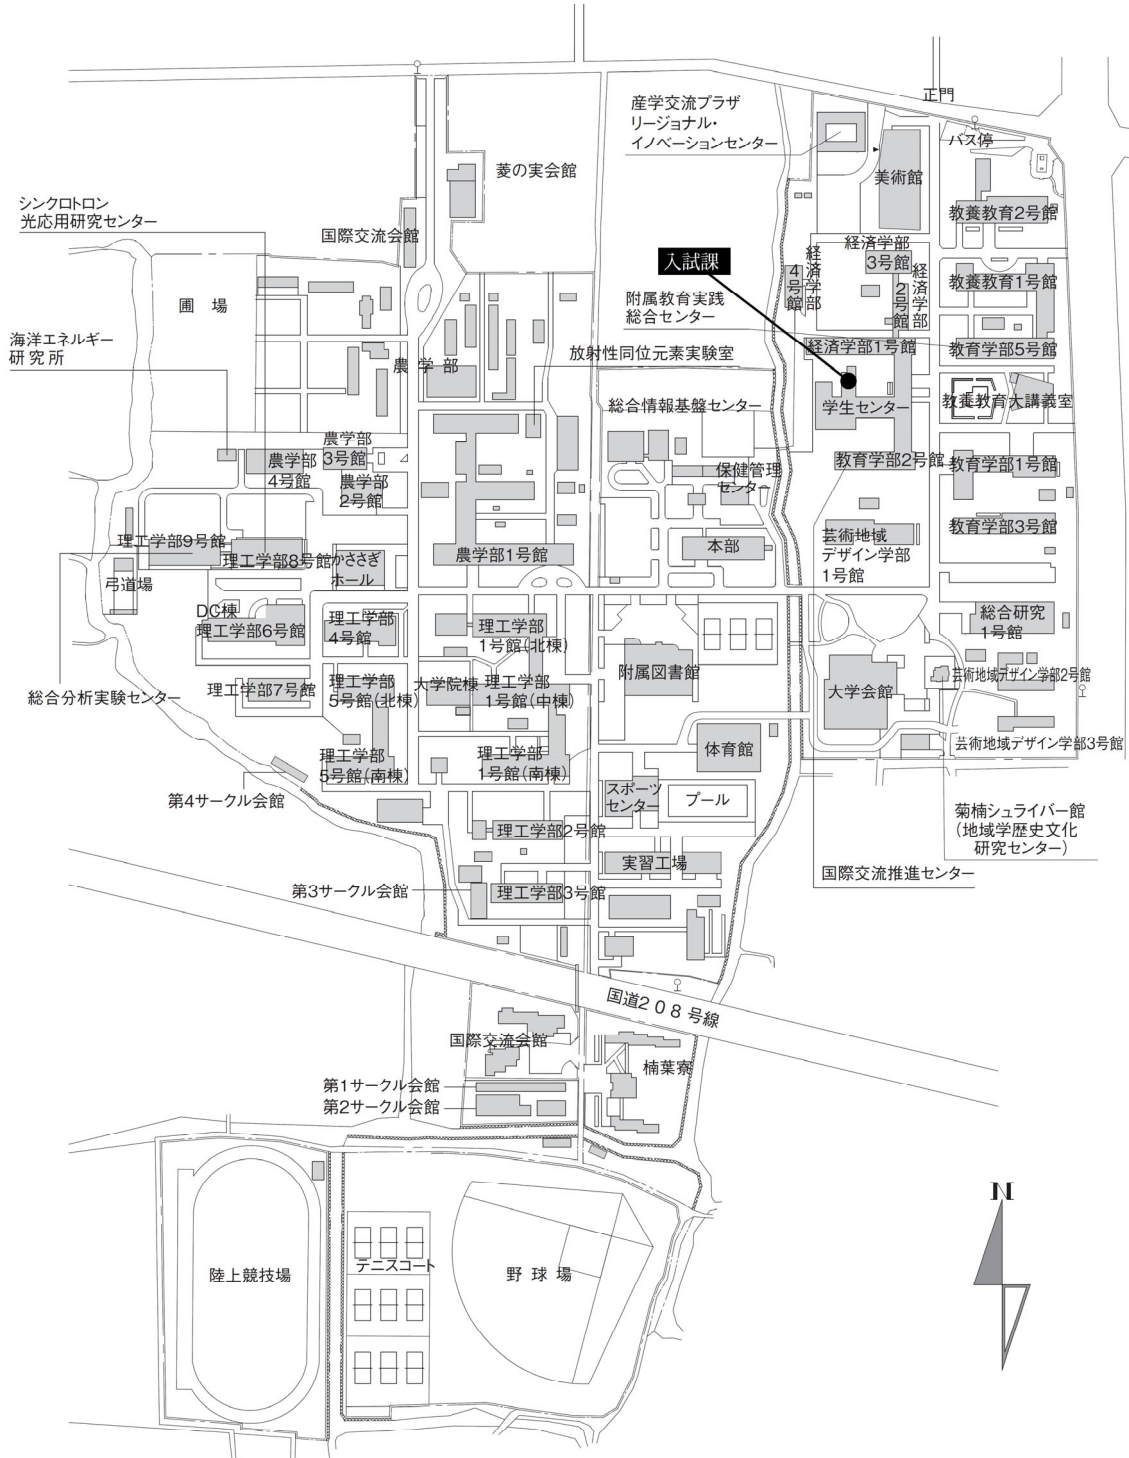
正門
産学交流プラザ
リージョナル・
イノベーションセンター
バス停
菱の実会館
美術館
シンクロトロン
光応用研究センター
教養教育2号館
国際交流会館
入試課
経済学部
3号館
経済学部4号館
経済学部2号館
教養教育1号館
圃場
附属教育実践
総合センター
海洋エネルギー
研究所
経済学部1号館
教育学部5号館
農学部
放射性同位元素実験室
総合情報基盤センター
学生センター
教養教育大講義室
農学部
3号館
農学部
4号館
農学部
2号館
保健管理
センター
教育学部2号館
教育学部1号館
教育学部3号館
理工学部9号館
理工学部8号館
かささぎ
ホール
農学部1号館
本部
芸術地域
デザイン学部
1号館
弓道場
DC棟
理工学部6号館
理工学部
4号館
理工学部
1号館（北棟）
総合研究
1号館
附属図書館
芸術地域デザイン学部2号館
理工学部7号館
理工学部
5号館（北棟）
大学院棟
理工学部
1号館（中棟）
大学会館
総合分析実験センター
理工学部
5号館（南棟）
理工学部
1号館（南棟）
体育館
芸術地域デザイン学部3号館
第4サークル会館
スポーツ
センター
プール
菊楠シュライバー館
（地域学歴史文化
研究センター）
理工学部2号館
実習工場
第3サークル会館
理工学部3号館
国際交流推進センター
国道２０８号線
国際交流会館
楠葉寮
第1サークル会館
第2サークル会館
N
陸上競技場
テニスコート
野球場